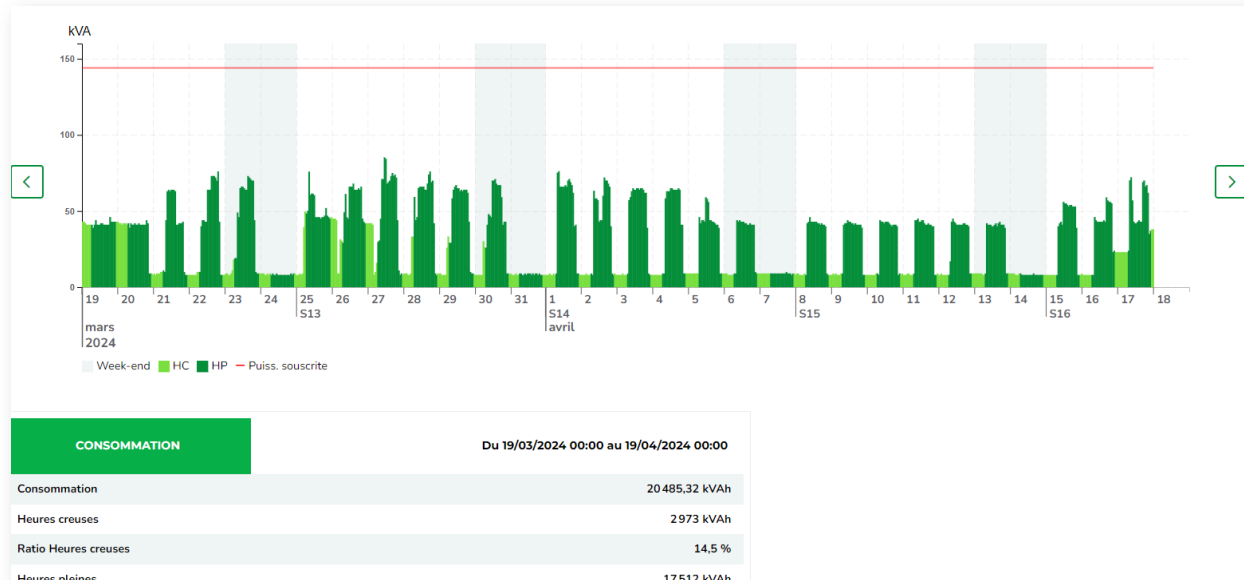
kVA

150
100
50
0

19 20 21 22 23 24 25 26 27 28 29 30 31 1 2 3 4 5 6 7 8 9 10 11 12 13 14 15 16 17 18

mars 2024

S13

S14 avril

S15

S16

Week-end HC HP Puiss. souscrite

| CONSOMMATION | Du 19/03/2024 00:00 au 19/04/2024 00:00 |
|---|---|
| Consommation | 20 485,32 kVAh |
| Heures creuses | 2 973 kVAh |
| Ratio Heures creuses | 14,5 % |
| Heures pleines | 17 512 kVAh |